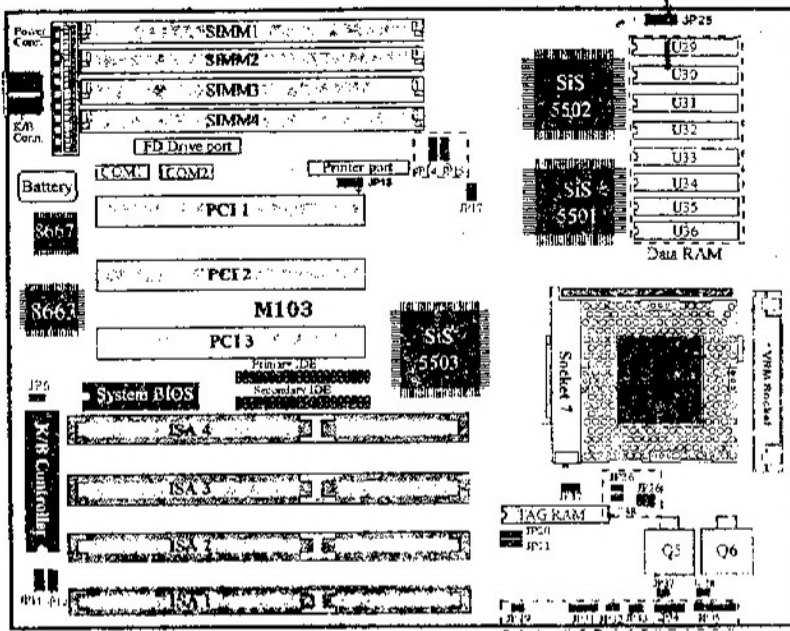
Power Conn.

SIMM1

SIMM2

SIMM3

SIMM4

K/B Conn.

JP25

U29

U30

U31

U32

U33

U34

U35

U36

Data RAM

SiS 5502

SiS 5501

FD Drive port

Battery

COM1

COM2

Printer port

JP13

JP14

JP15

JP17

8667

PCI 1

PCI 2

8663

M103

PCI 3

SiS 5503

Socket 7

VRM Rocket

Primary IDE

Secondary IDE

JP5

System BIOS

K/B Controller

ISA 4

ISA 3

ISA 2

ISA 1

TAG RAM

JP20

JP21

Q5

Q6

JP11

JP12